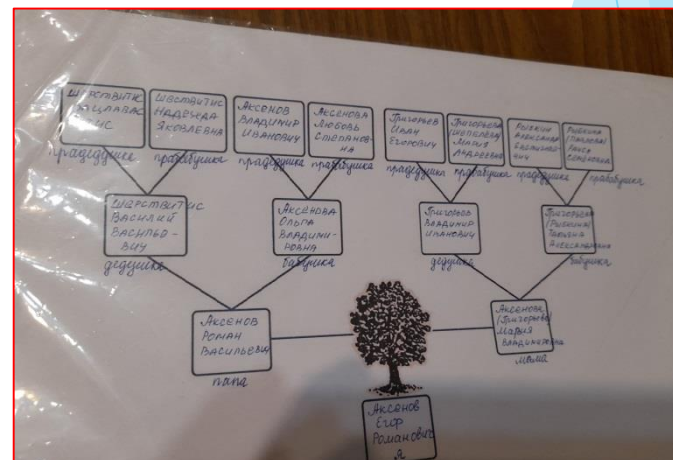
Шерствитис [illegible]

прадедушка

Шерствитис Надежда Яковлевна

прабабушка

Аксенов Владимир Иванович

прадедушка

Аксенова Любовь Степановна

прабабушка

Григорьев Иван Егорович

прадедушка

Григорьева (Шипилова) Мария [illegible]

прабабушка

Рыбкин Александр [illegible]

прадедушка

Рыбкина (Пахомова) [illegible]

прабабушка

Шерствитис Василий Васильевич

дедушка

Аксенова Ольга Владимировна

бабушка

Григорьев Владимир Иванович

дедушка

Григорьева (Рыбкина) Татьяна Александровна

бабушка

Аксенов Роман Васильевич

папа

Аксенова (Григорьева) Мария Владимировна

мама

Аксенов Егор Романович